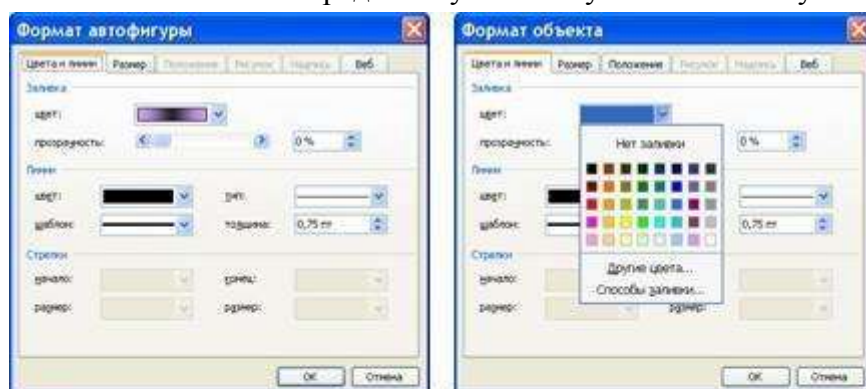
Формат автофигуры

Цвета и линии | Размер | Положение | Рисунок | Надпись | Веб

Заливка

цвет:

прозрачность: 0 %

Линии

цвет: тип:

шаблон: толщина: 0,75 пт

Стрелки

начало: конец:

размер: размер:

ОК Отмена

Формат объекта

Цвета и линии | Размер | Положение | Рисунок | Надпись | Веб

Заливка

цвет:

прозрачность: 0 %

Нет заливки

Линии

цвет:

шаблон: 0,75 пт

Стрелки

начало:

размер: размер:

Другие цвета...

Способы заливки...

ОК Отмена